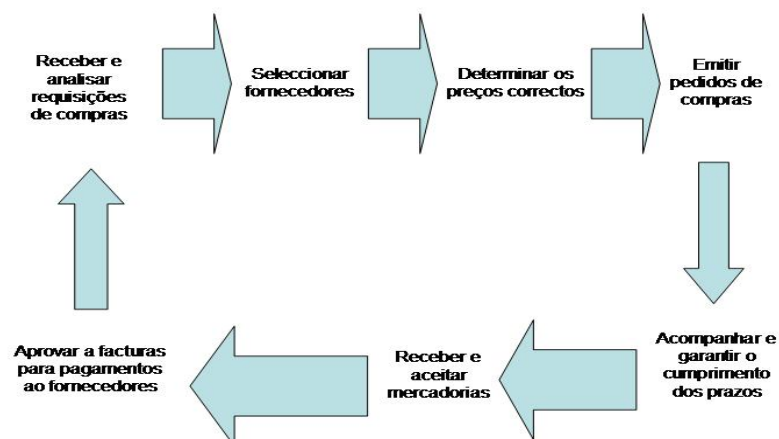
Receber e analisar requisições de compras

Seleccionar fornecedores

Determinar os preços correctos

Emitir pedidos de compras

Acompanhar e garantir o cumprimento dos prazos

Receber e aceitar mercadorias

Aprovar a facturas para pagamentos ao fornecedores